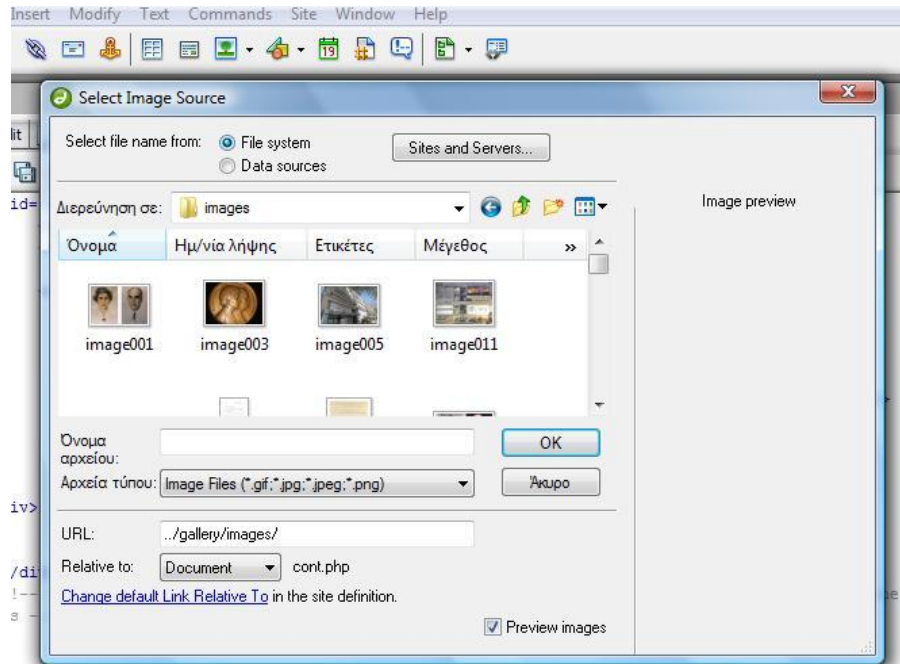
Insert Modify Text Commands Site Window Help

Select Image Source

Select file name from: File system Data sources

Sites and Servers...

Image preview

Διερεύνηση σε: images

Όνομα | Ημ/νία λήψης | Ετικέτες | Μέγεθος | »

image001 image003 image005 image011

Όνομα αρχείου:

OK

Αρχεία τύπου: Image Files (*.gif;*.jpg;*.jpeg;*.png)

Άκυρο

URL: ../gallery/images/

Relative to: Document cont.php

Change default Link Relative To in the site definition.

Preview images

lit
id=
iv>
/di